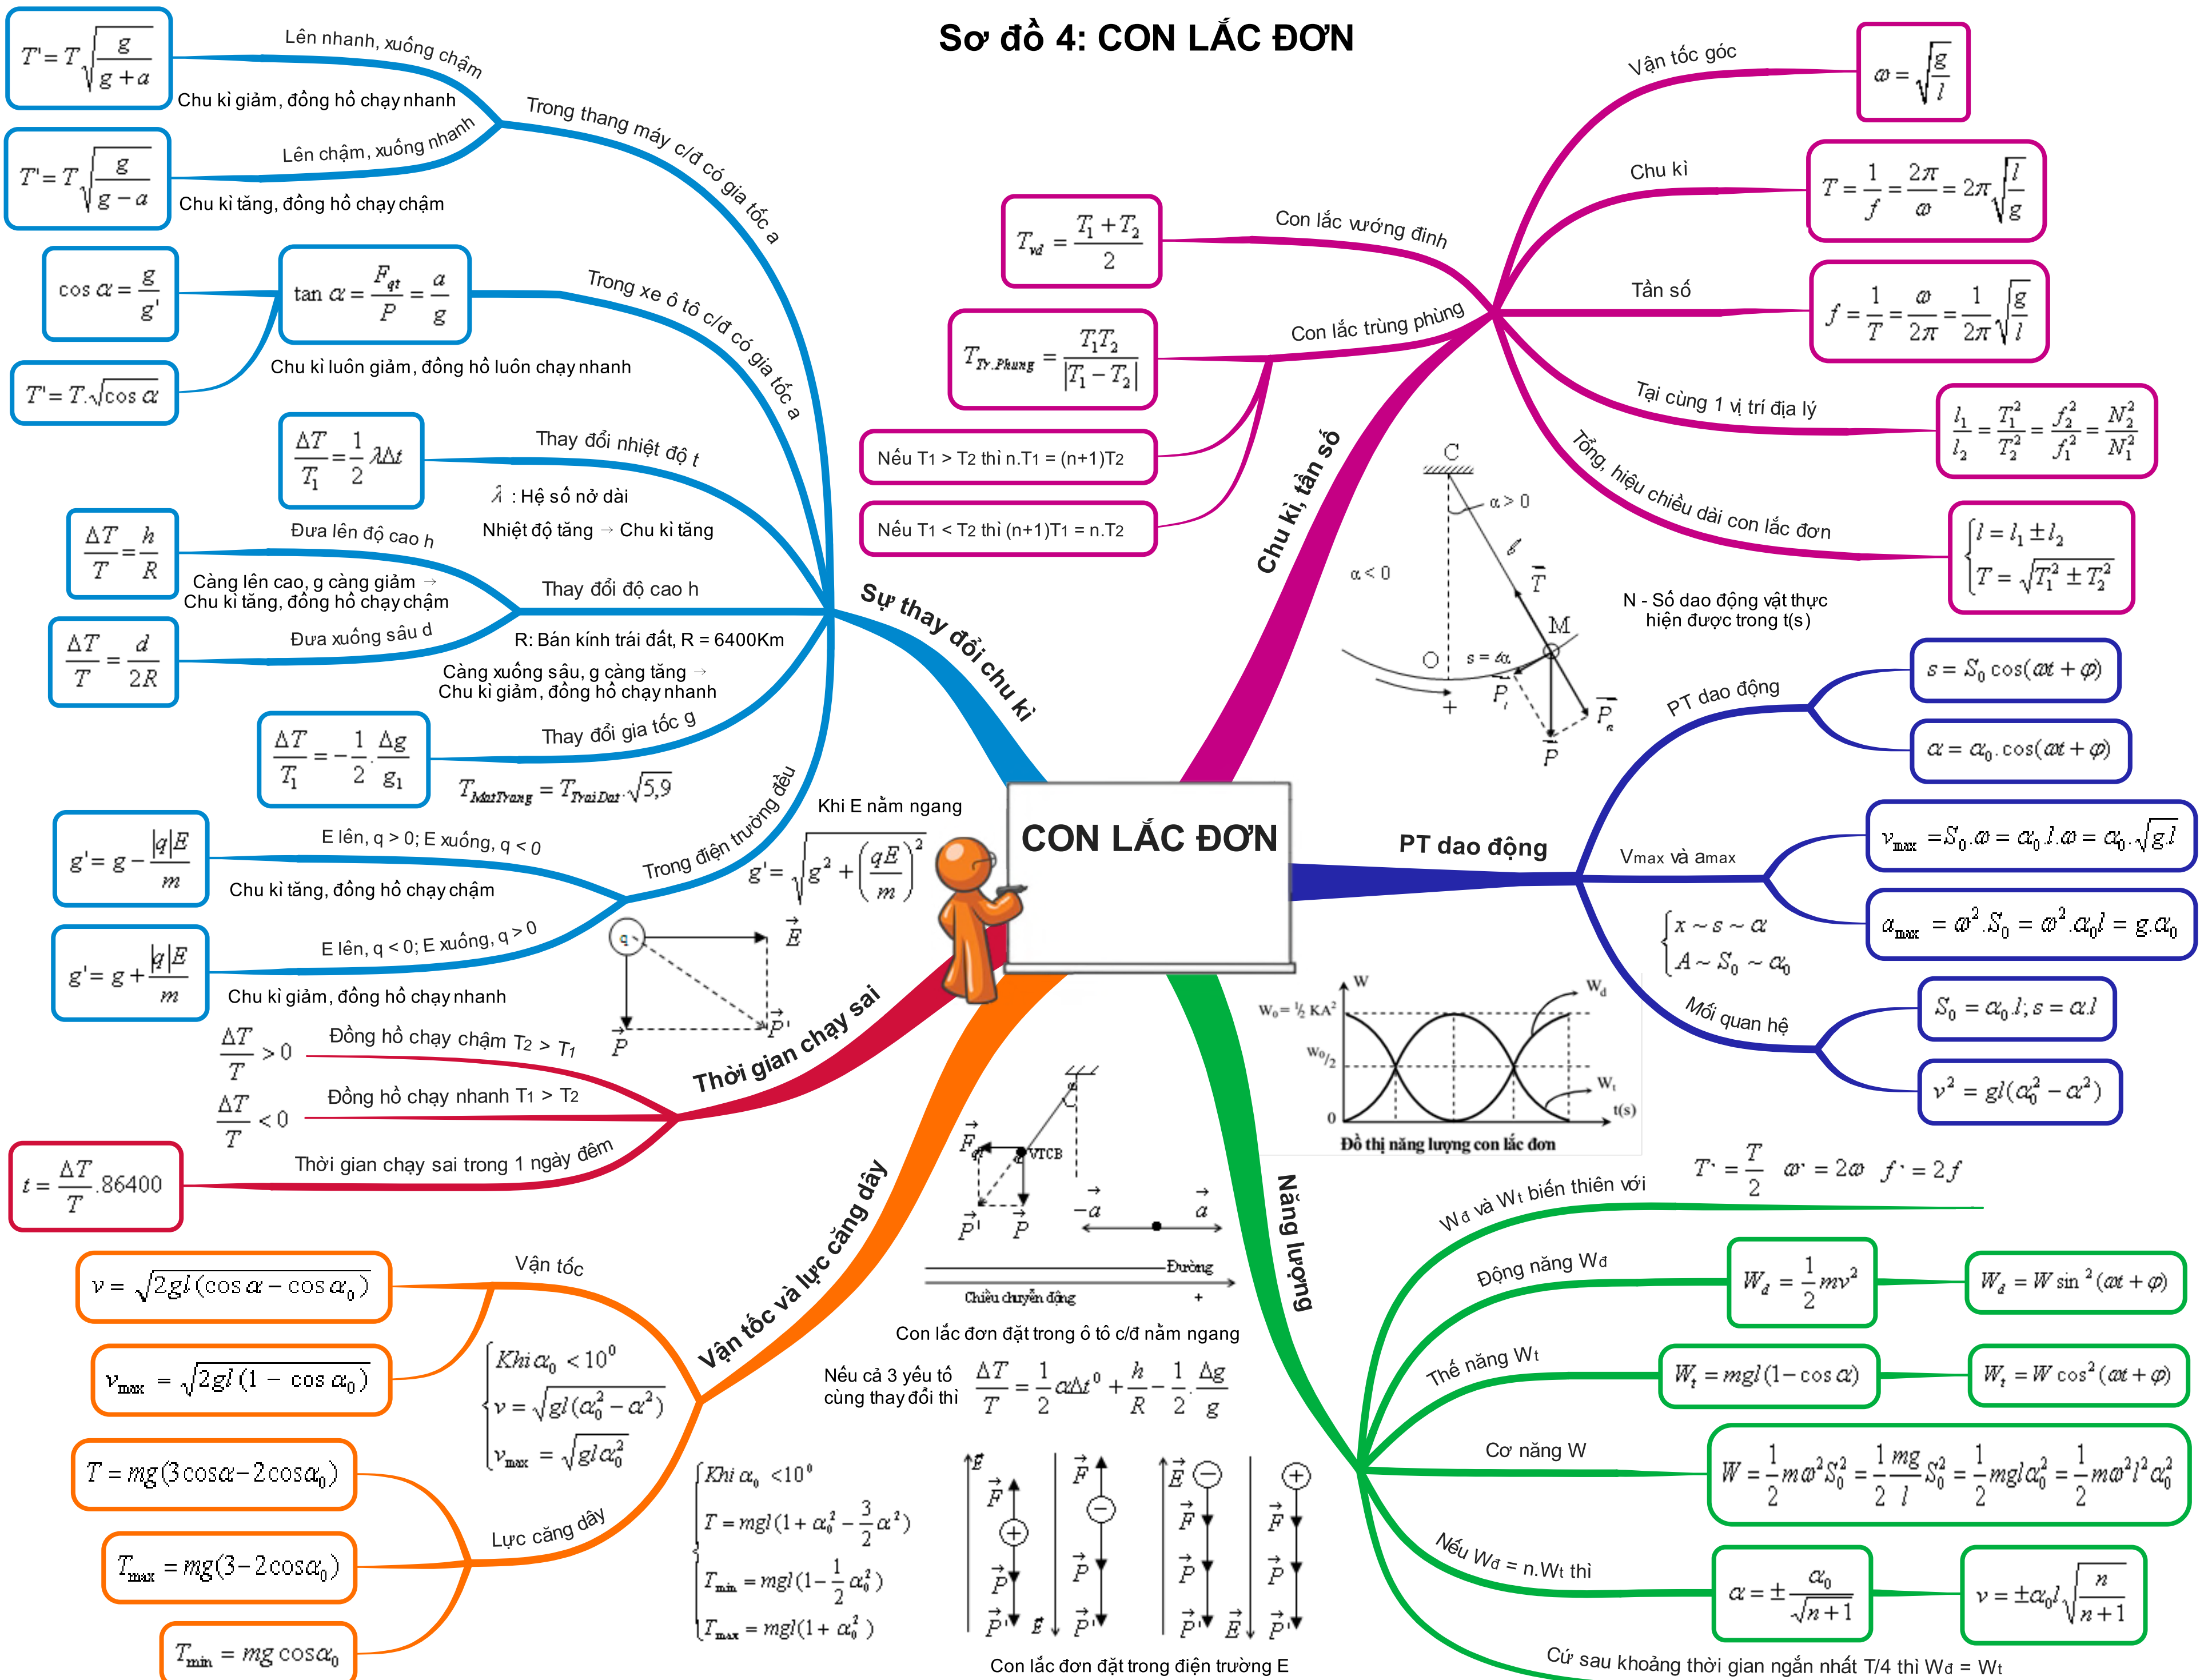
Sơ đồ 4: CON LẮC ĐƠN

CON LẮC ĐƠN

Sự thay đổi chu kì

Trong thang máy c/đ có gia tốc a

Lên nhanh, xuống chậm
$T' = T\sqrt{\frac{g}{g+a}}$
Chu kì giảm, đồng hồ chạy nhanh

Lên chậm, xuống nhanh
$T' = T\sqrt{\frac{g}{g-a}}$
Chu kì tăng, đồng hồ chạy chậm

Trong xe ô tô c/đ có gia tốc a
$\cos\alpha = \frac{g}{g'}$
$\tan\alpha = \frac{F_{qt}}{P} = \frac{a}{g}$
$T' = T.\sqrt{\cos\alpha}$
Chu kì luôn giảm, đồng hồ luôn chạy nhanh

Thay đổi nhiệt độ t
$\frac{\Delta T}{T_1} = \frac{1}{2}\lambda\Delta t$
$\lambda$ : Hệ số nở dài
Nhiệt độ tăng → Chu kì tăng

Thay đổi độ cao h
Đưa lên độ cao h
$\frac{\Delta T}{T} = \frac{h}{R}$
Càng lên cao, g càng giảm → Chu kì tăng, đồng hồ chạy chậm
Đưa xuống sâu d
$\frac{\Delta T}{T} = \frac{d}{2R}$
R: Bán kính trái đất, R = 6400Km
Càng xuống sâu, g càng tăng → Chu kì giảm, đồng hồ chạy nhanh

Thay đổi gia tốc g
$\frac{\Delta T}{T_1} = -\frac{1}{2}.\frac{\Delta g}{g_1}$
$T_{MatTrang} = T_{TraiDat}.\sqrt{5,9}$

Trong điện trường đều
Khi E nằm ngang
$g' = \sqrt{g^2 + \left(\frac{qE}{m}\right)^2}$
E lên, q > 0; E xuống, q < 0
$g' = g - \frac{|q|E}{m}$
Chu kì tăng, đồng hồ chạy chậm
E lên, q < 0; E xuống, q > 0
$g' = g + \frac{|q|E}{m}$
Chu kì giảm, đồng hồ chạy nhanh
$\vec{E}$ $\vec{P'}$ $\vec{P}$

Thời gian chạy sai
$\frac{\Delta T}{T} > 0$ Đồng hồ chạy chậm T2 > T1
$\frac{\Delta T}{T} < 0$ Đồng hồ chạy nhanh T1 > T2
Thời gian chạy sai trong 1 ngày đêm
$t = \frac{\Delta T}{T}.86400$

Vận tốc và lực căng dây
Vận tốc
$v = \sqrt{2gl(\cos\alpha - \cos\alpha_0)}$
$v_{max} = \sqrt{2gl(1-\cos\alpha_0)}$
$\begin{cases} Khi\ \alpha_0 < 10^0 \\ v = \sqrt{gl(\alpha_0^2-\alpha^2)} \\ v_{max} = \sqrt{gl\alpha_0^2} \end{cases}$
Lực căng dây
$T = mg(3\cos\alpha - 2\cos\alpha_0)$
$T_{max} = mg(3-2\cos\alpha_0)$
$T_{min} = mg\cos\alpha_0$
$\begin{cases} Khi\ \alpha_0 < 10^0 \\ T = mgl(1+\alpha_0^2 - \frac{3}{2}\alpha^2) \\ T_{min} = mgl(1-\frac{1}{2}\alpha_0^2) \\ T_{max} = mgl(1+\alpha_0^2) \end{cases}$

$\vec{F}_{qt}$ VTCB $\vec{P'}$ $\vec{P}$ $-\vec{a}$ $\vec{a}$
Đường
Chiều chuyển động
+
Con lắc đơn đặt trong ô tô c/đ nằm ngang
Nếu cả 3 yếu tố cùng thay đổi thì $\frac{\Delta T}{T} = \frac{1}{2}\alpha\Delta t^0 + \frac{h}{R} - \frac{1}{2}.\frac{\Delta g}{g}$
$\vec{E}$ $\vec{F}$ $\vec{P}$ $\vec{P'}$
Con lắc đơn đặt trong điện trường E

Chu kì, tần số
Vận tốc góc $\omega = \sqrt{\frac{g}{l}}$
Chu kì $T = \frac{1}{f} = \frac{2\pi}{\omega} = 2\pi\sqrt{\frac{l}{g}}$
Tần số $f = \frac{1}{T} = \frac{\omega}{2\pi} = \frac{1}{2\pi}\sqrt{\frac{g}{l}}$
Tại cùng 1 vị trí địa lý $\frac{l_1}{l_2} = \frac{T_1^2}{T_2^2} = \frac{f_2^2}{f_1^2} = \frac{N_2^2}{N_1^2}$
Tổng, hiệu chiều dài con lắc đơn $\begin{cases} l = l_1 \pm l_2 \\ T = \sqrt{T_1^2 \pm T_2^2} \end{cases}$
N - Số dao động vật thực hiện được trong t(s)
Con lắc vướng đinh $T_{vđ} = \frac{T_1+T_2}{2}$
Con lắc trùng phùng $T_{Tr.Phung} = \frac{T_1T_2}{|T_1-T_2|}$
Nếu T1 > T2 thì n.T1 = (n+1)T2
Nếu T1 < T2 thì (n+1)T1 = n.T2
C α > 0 α < 0 $l$ $\vec{T}$ M O s = αl $\vec{P_t}$ + $\vec{P_n}$ $\vec{P}$

PT dao động
PT dao động
$s = S_0\cos(\omega t+\varphi)$
$\alpha = \alpha_0.\cos(\omega t+\varphi)$
Vmax và amax
$v_{max} = S_0.\omega = \alpha_0.l.\omega = \alpha_0.\sqrt{g.l}$
$a_{max} = \omega^2.S_0 = \omega^2.\alpha_0 l = g.\alpha_0$
$\begin{cases} x \sim s \sim \alpha \\ A \sim S_0 \sim \alpha_0 \end{cases}$
Mối quan hệ
$S_0 = \alpha_0.l; s = \alpha.l$
$v^2 = gl(\alpha_0^2 - \alpha^2)$

Năng lượng
W $W_0 = \frac{1}{2}KA^2$ $W_0/2$ 0 $W_đ$ $W_t$ t(s)
Đồ thị năng lượng con lắc đơn
Wđ và Wt biến thiên với $T' = \frac{T}{2}$ $\omega' = 2\omega$ $f' = 2f$
Động năng Wđ $W_đ = \frac{1}{2}mv^2$ $W_đ = W\sin^2(\omega t+\varphi)$
Thế năng Wt $W_t = mgl(1-\cos\alpha)$ $W_t = W\cos^2(\omega t+\varphi)$
Cơ năng W $W = \frac{1}{2}m\omega^2S_0^2 = \frac{1}{2}\frac{mg}{l}S_0^2 = \frac{1}{2}mgl\alpha_0^2 = \frac{1}{2}m\omega^2l^2\alpha_0^2$
Nếu Wđ = n.Wt thì $\alpha = \pm\frac{\alpha_0}{\sqrt{n+1}}$ $v = \pm\alpha_0 l\sqrt{\frac{n}{n+1}}$
Cứ sau khoảng thời gian ngắn nhất T/4 thì Wđ = Wt